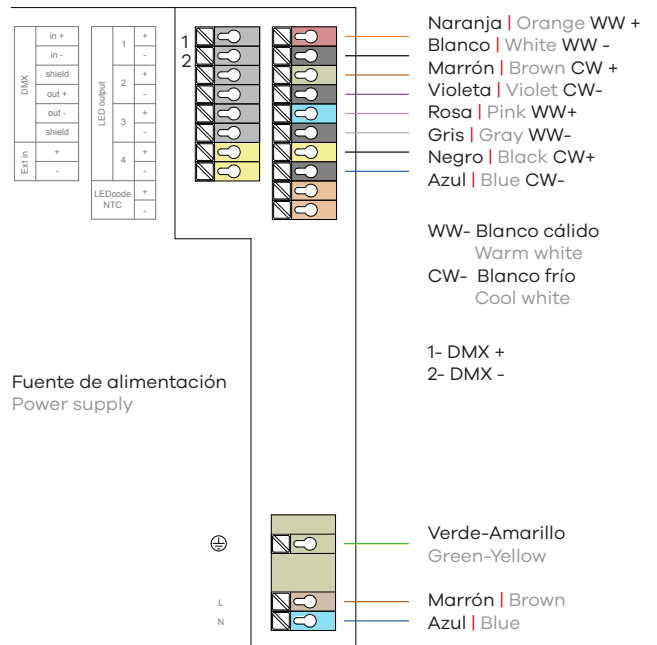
| | | |
|---|---|---|
| DMX | in + | |
| | in - | |
| | shield | |
| | out + | |
| | out - | |
| | shield | |
| Ext in | + | |
| | - | |

| | | |
|---|---|---|
| LED output | 1 | + |
| | | - |
| | 2 | + |
| | | - |
| | 3 | + |
| | | - |
| | 4 | + |
| | | - |
| LEDcode NTC | | + |
| | | - |

1
2

Naranja | Orange WW +
Blanco | White WW -
Marrón | Brown CW +
Violeta | Violet CW-
Rosa | Pink WW+
Gris | Gray WW-
Negro | Black CW+
Azul | Blue CW-

WW- Blanco cálido
Warm white
CW- Blanco frío
Cool white

1- DMX +
2- DMX -

Fuente de alimentación
Power supply

Verde-Amarillo
Green-Yellow

L
N

Marrón | Brown
Azul | Blue